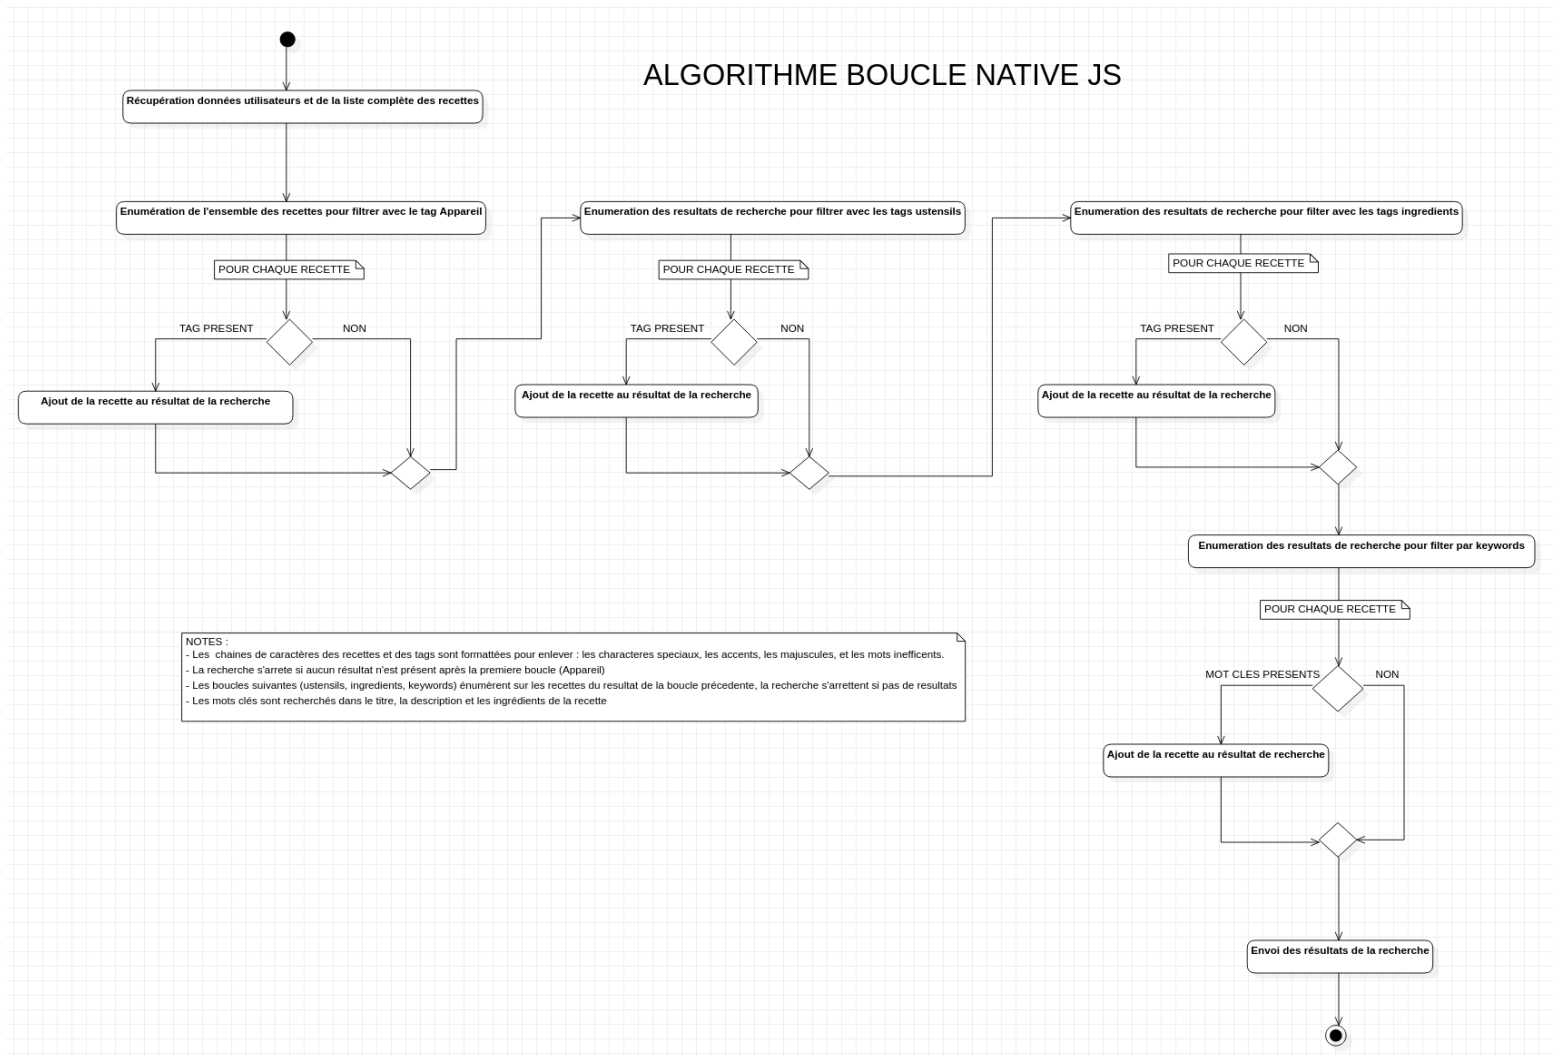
ALGORITHME BOUCLE NATIVE JS

Récupération données utilisateurs et de la liste complète des recettes

Enumération de l'ensemble des recettes pour filtrer avec le tag Appareil

POUR CHAQUE RECETTE

TAG PRESENT

NON

Ajout de la recette au résultat de la recherche

Enumeration des resultats de recherche pour filtrer avec les tags ustensils

POUR CHAQUE RECETTE

TAG PRESENT

NON

Ajout de la recette au résultat de la recherche

Enumeration des resultats de recherche pour filter avec les tags ingredients

POUR CHAQUE RECETTE

TAG PRESENT

NON

Ajout de la recette au résultat de la recherche

Enumeration des resultats de recherche pour filter par keywords

POUR CHAQUE RECETTE

MOT CLES PRESENTS

NON

Ajout de la recette au résultat de recherche

Envoi des résultats de la recherche

NOTES :
- Les chaines de caractères des recettes et des tags sont formattées pour enlever : les characteres speciaux, les accents, les majuscules, et les mots inefficents.
- La recherche s'arrete si aucun résultat n'est présent après la premiere boucle (Appareil)
- Les boucles suivantes (ustensils, ingredients, keywords) énumèrent sur les recettes du resultat de la boucle précedente, la recherche s'arrettent si pas de resultats
- Les mots clés sont recherchés dans le titre, la description et les ingrédients de la recette